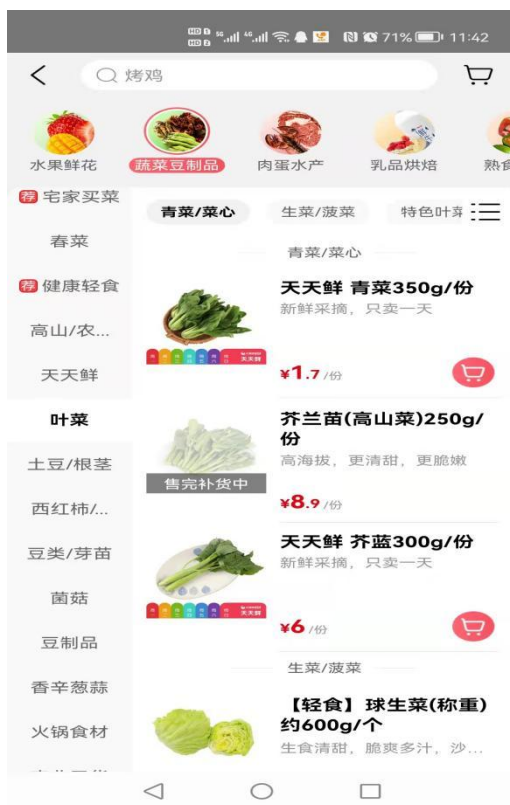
HD 5G 4G 71% 11:42

烤鸡

水果鲜花
蔬菜豆制品
肉蛋水产
乳品烘焙
熟食

荐 宅家买菜
春菜
荐 健康轻食
高山/农...
天天鲜
叶菜
土豆/根茎
西红柿/...
豆类/芽苗
菌菇
豆制品
香辛葱蒜
火锅食材

青菜/菜心
生菜/菠菜
特色叶菜

青菜/菜心

天天鲜 青菜350g/份
新鲜采摘，只卖一天
天天鲜
¥1.7 /份

芥兰苗(高山菜)250g/份
高海拔，更清甜，更脆嫩
售完补货中
¥8.9 /份

天天鲜 芥蓝300g/份
新鲜采摘，只卖一天
天天鲜
¥6 /份

生菜/菠菜

【轻食】球生菜(称重)约600g/个
生食清甜，脆爽多汁，沙...